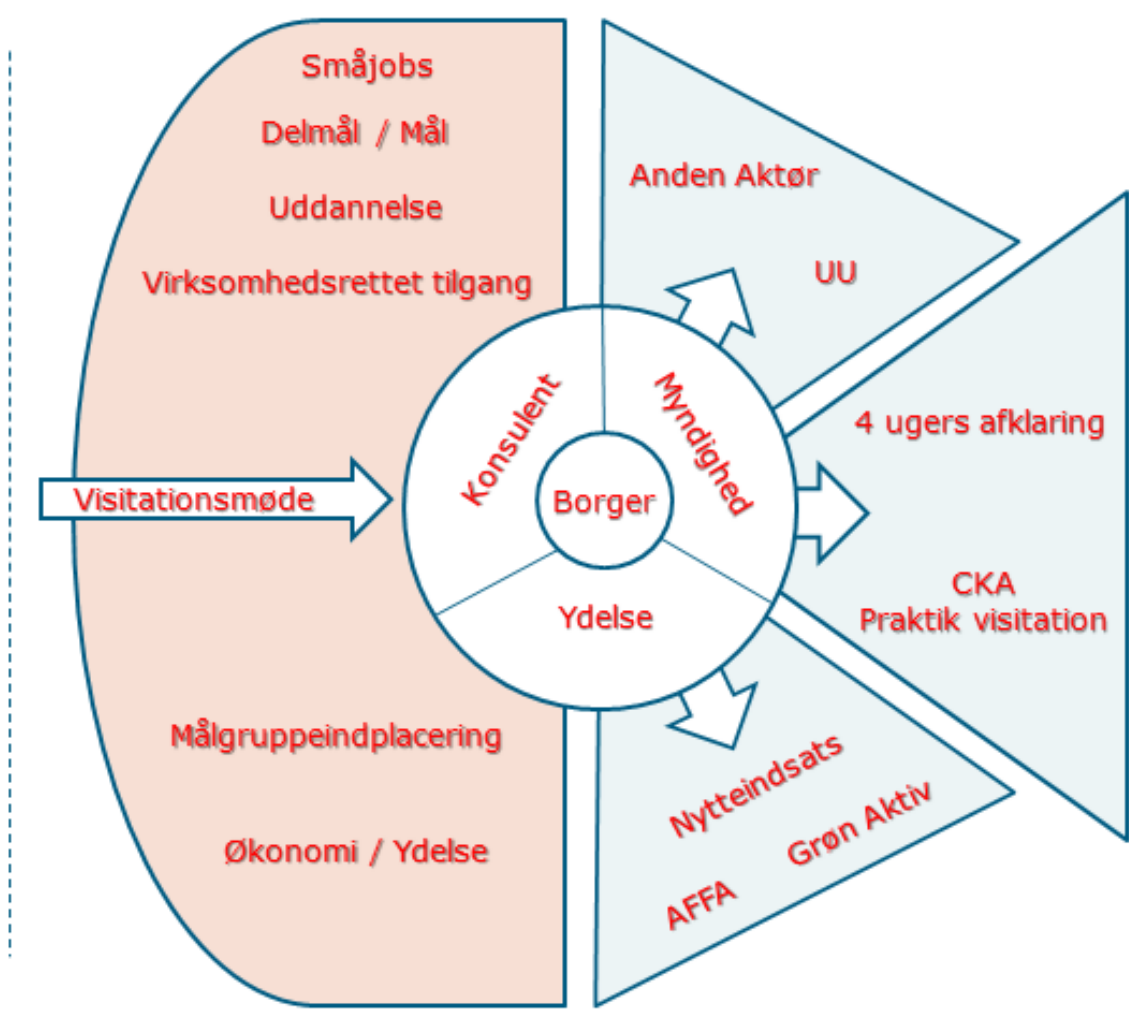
Småjobs

Delmål / Mål

Uddannelse

Virksomhedsrettet tilgang

Visitationsmøde

Målgruppeindplacering

Økonomi / Ydelse

Konsulent

Myndighed

Borger

Ydelse

Anden Aktør

UU

4 ugers afklaring

CKA
Praktik visitation

Nytteindsats

Grøn Aktiv

AFFA